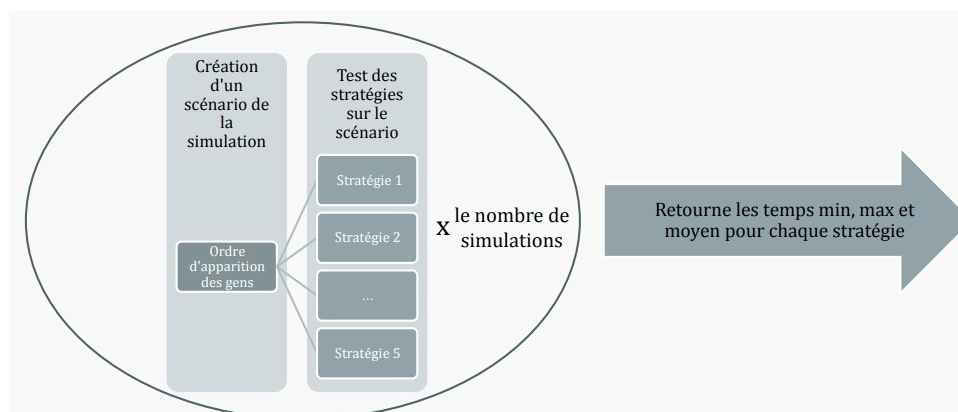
Création d'un scénario de la simulation

Ordre d'apparition des gens

Test des stratégies sur le scénario

Stratégie 1

Stratégie 2

…

Stratégie 5

x le nombre de simulations

Retourne les temps min, max et moyen pour chaque stratégie